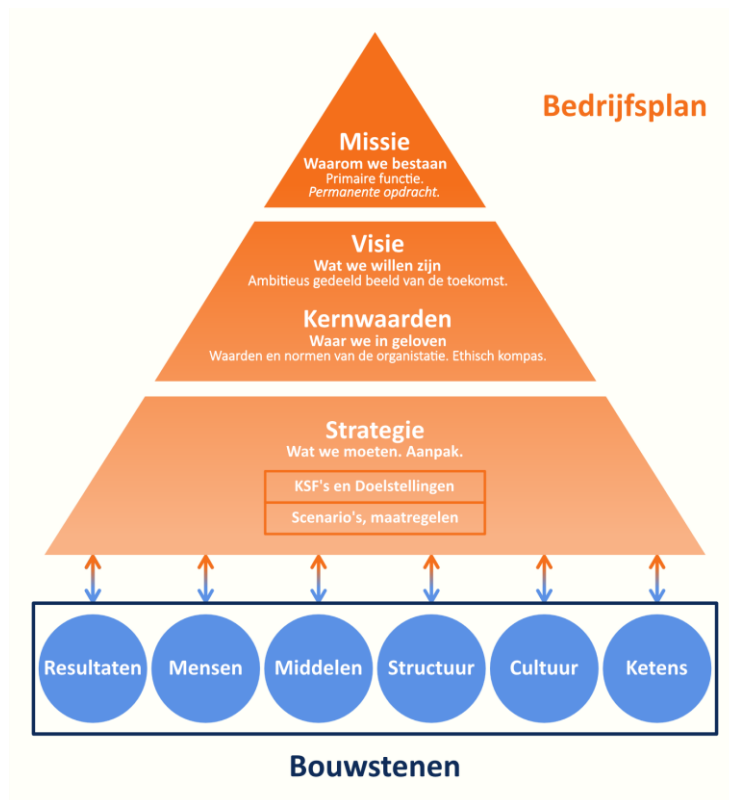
Bedrijfsplan

Missie
Waarom we bestaan
Primaire functie.
Permanente opdracht.

Visie
Wat we willen zijn
Ambitieus gedeeld beeld van de toekomst.

Kernwaarden
Waar we in geloven
Waarden en normen van de organisatie. Ethisch kompas.

Strategie
Wat we moeten. Aanpak.

KSF's en Doelstellingen

Scenario's, maatregelen

Resultaten

Mensen

Middelen

Structuur

Cultuur

Ketens

Bouwstenen